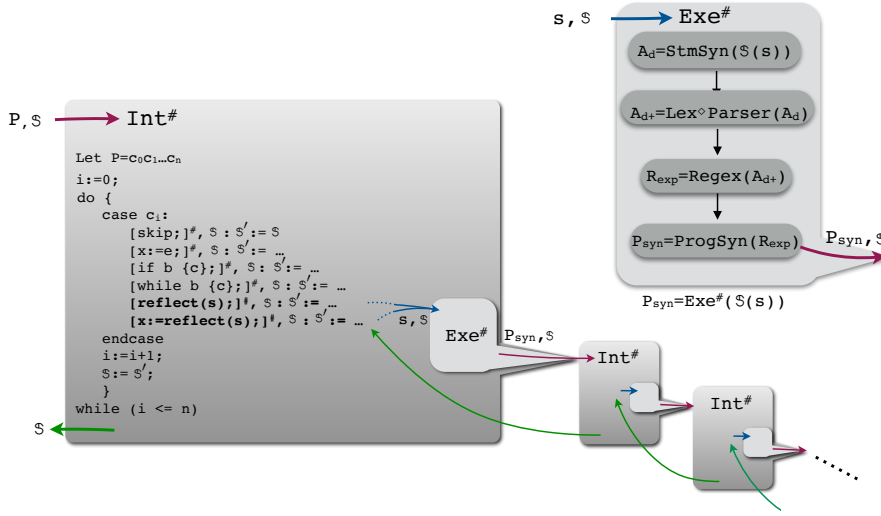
s, $ Exe$^{\#}$

A$_d$=StmSyn($(s))

A$_{d+}$=Lex$^{\diamond}$Parser(A$_d$)

R$_{exp}$=Regex(A$_{d+}$)

P$_{syn}$=ProgSyn(R$_{exp}$)

P$_{syn}$, $

P$_{syn}$=Exe$^{\#}$($(s))

P, $ Int$^{\#}$

Let P=c$_0$c$_1$…c$_n$
i:=0;
do {
case c$_i$:
[skip;]$^{\#}$, $ : $$'$:= $
[x:=e;]$^{\#}$, $ : $$'$:= …
[if b {c};]$^{\#}$, $: $$'$:= …
[while b {c};]$^{\#}$, $: $$'$:= …
**[reflect(s);]$^{\#}$, $ : $$'$:= …**
**[x:=reflect(s);]$^{\#}$, $ : $$'$:= …**
endcase
i:=i+1;
$:= $$'$;
}
while (i <= n)

$

s, $

Exe$^{\#}$

P$_{syn}$, $

Int$^{\#}$

Int$^{\#}$

……